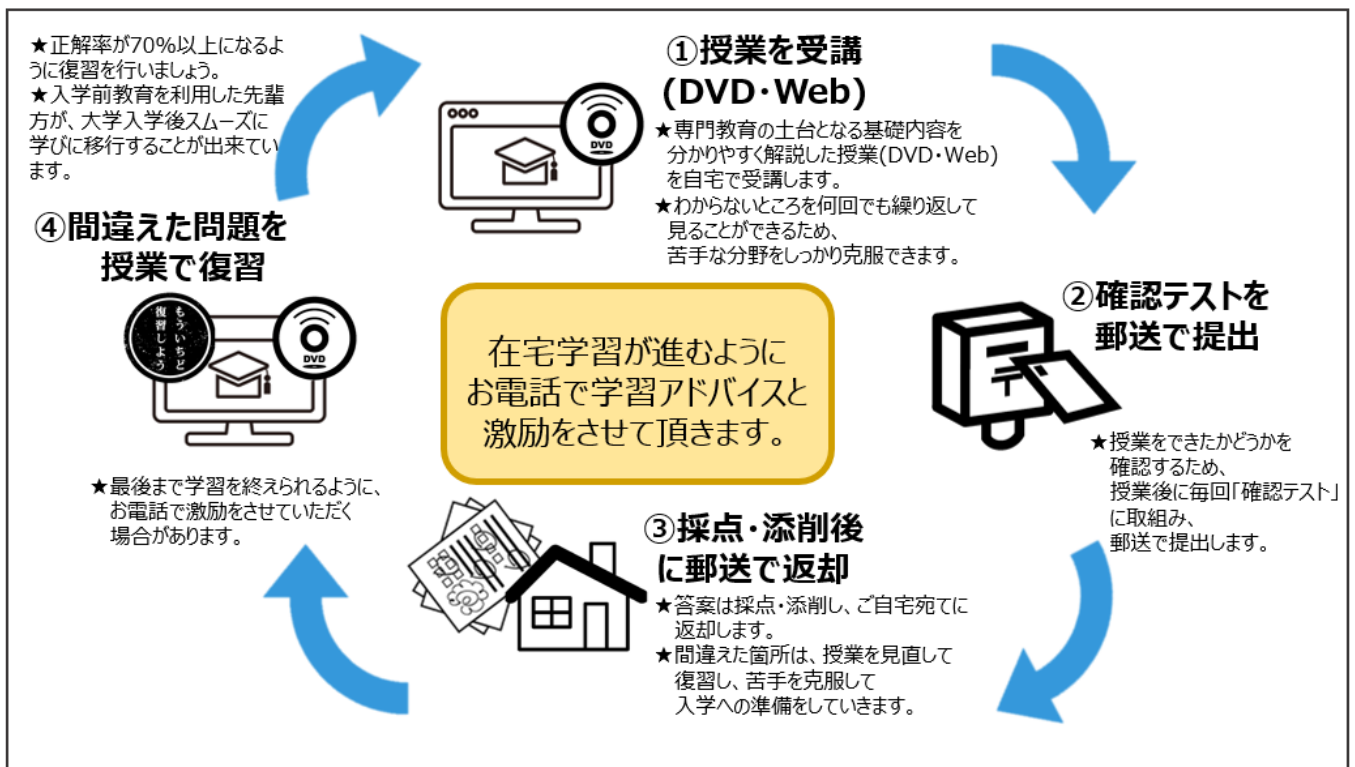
★正解率が70%以上になるように復習を行いましょう。
★入学前教育を利用した先輩方が、大学入学後スムーズに学びに移行することが出来ています。

①授業を受講
(DVD・Web)

DVD

★専門教育の土台となる基礎内容を分かりやすく解説した授業(DVD・Web)を自宅で受講します。
★わからないところを何回でも繰り返して見ることができるため、苦手な分野をしっかり克服できます。

④間違えた問題を
授業で復習

もういちど復習しよう

DVD

在宅学習が進むように
お電話で学習アドバイスと
激励をさせて頂きます。

②確認テストを
郵送で提出

★授業をできたかどうかを確認するため、授業後に毎回「確認テスト」に取組み、郵送で提出します。

★最後まで学習を終えられるように、お電話で激励をさせていただく場合があります。

③採点・添削後
に郵送で返却

★答案は採点・添削し、ご自宅宛てに返却します。
★間違えた箇所は、授業を見直して復習し、苦手を克服して入学への準備をしていきます。